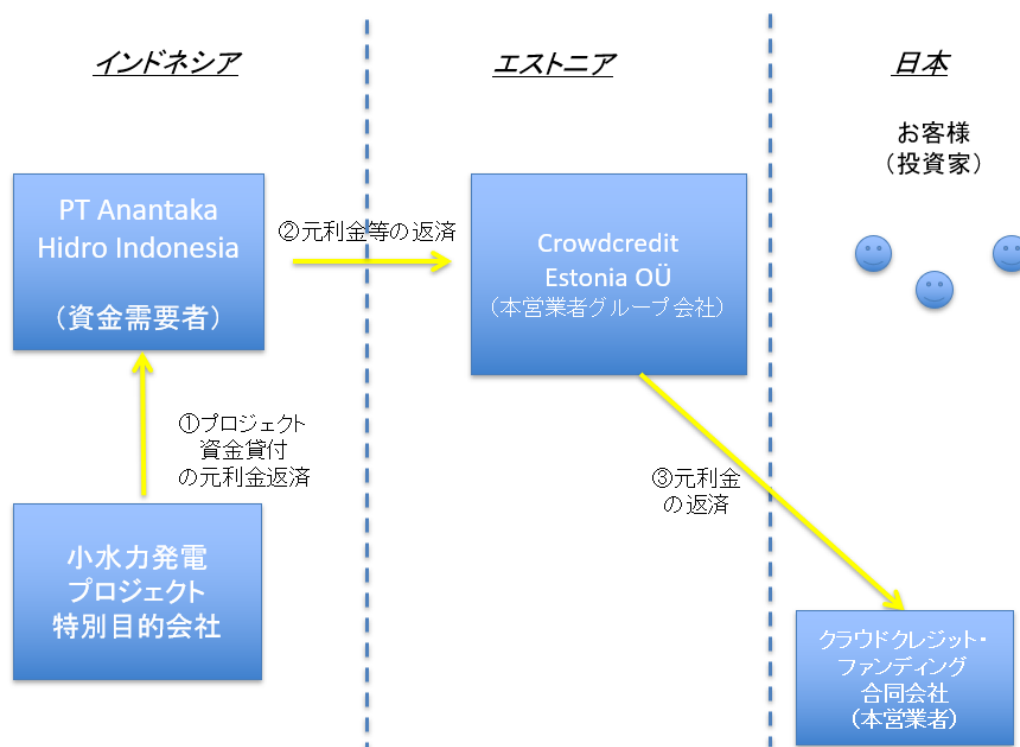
インドネシア

エストニア

日本

お客様
（投資家）

PT Anantaka
Hidro Indonesia

（資金需要者）

②元利金等の返済

Crowdcredit
Estonia OÜ
（本営業者グループ会社）

①プロジェクト
資金貸付
の元利金返済

③元利金
の返済

小水力発電
プロジェクト
特別目的会社

クラウドクレジット・
ファンディング
合同会社
（本営業者）